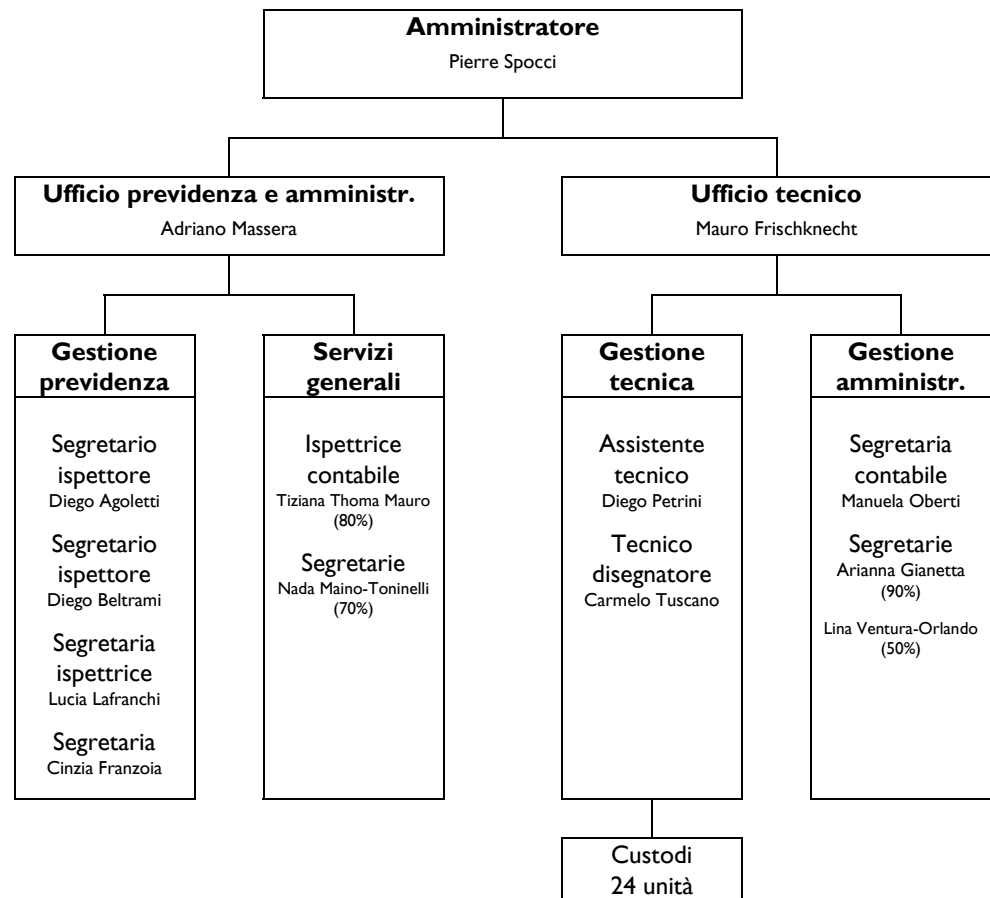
**Amministratore**
Pierre Spocci

**Ufficio previdenza e amministr.**
Adriano Massera

**Ufficio tecnico**
Mauro Frischknecht

**Gestione previdenza**

Segretario ispettore
Diego Agoletti

Segretario ispettore
Diego Beltrami

Segretaria ispettrice
Lucia Lafranchi

Segretaria
Cinzia Franzoia

**Servizi generali**

Ispettrice contabile
Tiziana Thoma Mauro (80%)

Segretarie
Nada Maino-Toninelli (70%)

**Gestione tecnica**

Assistente tecnico
Diego Petrini

Tecnico disegnatore
Carmelo Tuscano

**Gestione amministr.**

Segretaria contabile
Manuela Oberti

Segretarie
Arianna Gianetta (90%)

Lina Ventura-Orlando (50%)

Custodi
24 unità